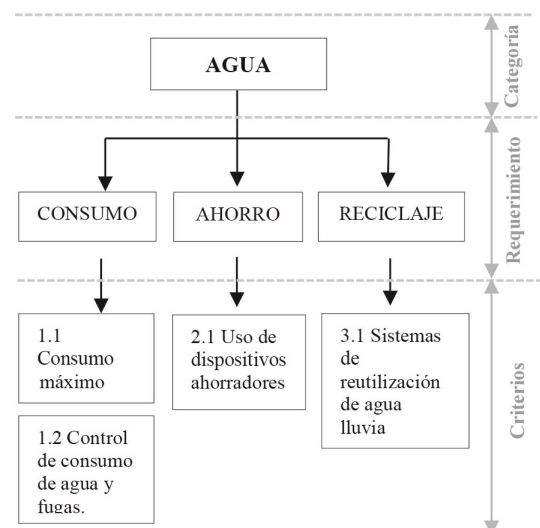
AGUA

Categoría

CONSUMO

AHORRO

RECICLAJE

Requerimiento

1.1 Consumo máximo

2.1 Uso de dispositivos ahorradores

3.1 Sistemas de reutilización de agua lluvia

1.2 Control de consumo de agua y fugas.

Criterios